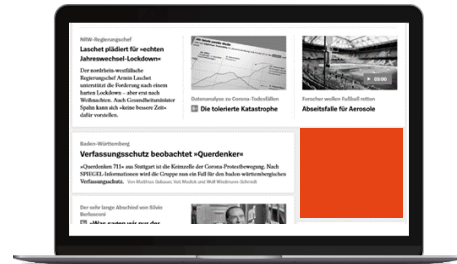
NRW-Regierungschef

Laschet plädiert für »echten Jahreswechsel-Lockdown«

Der nordrhein-westfälische Regierungschef Armin Laschet unterstützt die Forderung nach einem harten Lockdown – aber erst nach Weihnachten. Auch Gesundheitsminister Spahn kann sich »keine bessere Zeit« dafür vorstellen.

Datenanalyse zu Corona-Todesfällen

Die tolerierte Katastrophe

Forscher wollen Fußball retten

Abseitsfalle für Aerosole

Baden-Württemberg

Verfassungsschutz beobachtet »Querdenker«

»Querdenken 711« aus Stuttgart ist die Keimzelle der Corona-Protestbewegung. Nach SPIEGEL-Informationen wird die Gruppe nun ein Fall für den baden-württembergischen Verfassungsschutz. Von Matthias Gebauer, Veit Medick und Wolf Wiedmann-Schmidt

Der sehr lange Abschied von Silvio Berlusconi

»Was sagen wir nur der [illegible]